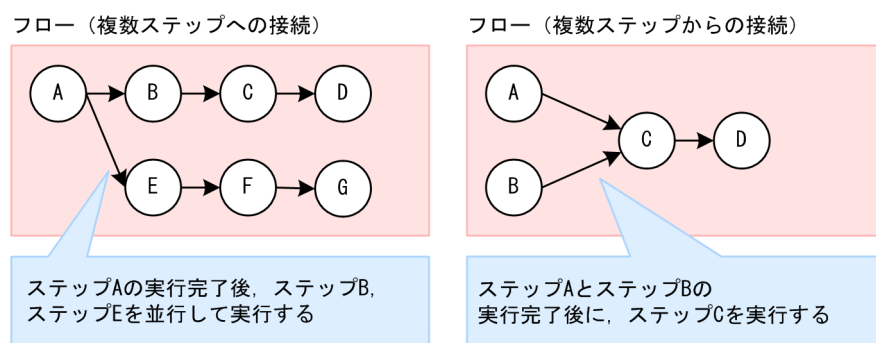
フロー（複数ステップへの接続）

A
B
C
D
E
F
G

ステップAの実行完了後，ステップB，ステップEを並行して実行する

フロー（複数ステップからの接続）

A
B
C
D

ステップAとステップBの実行完了後に，ステップCを実行する